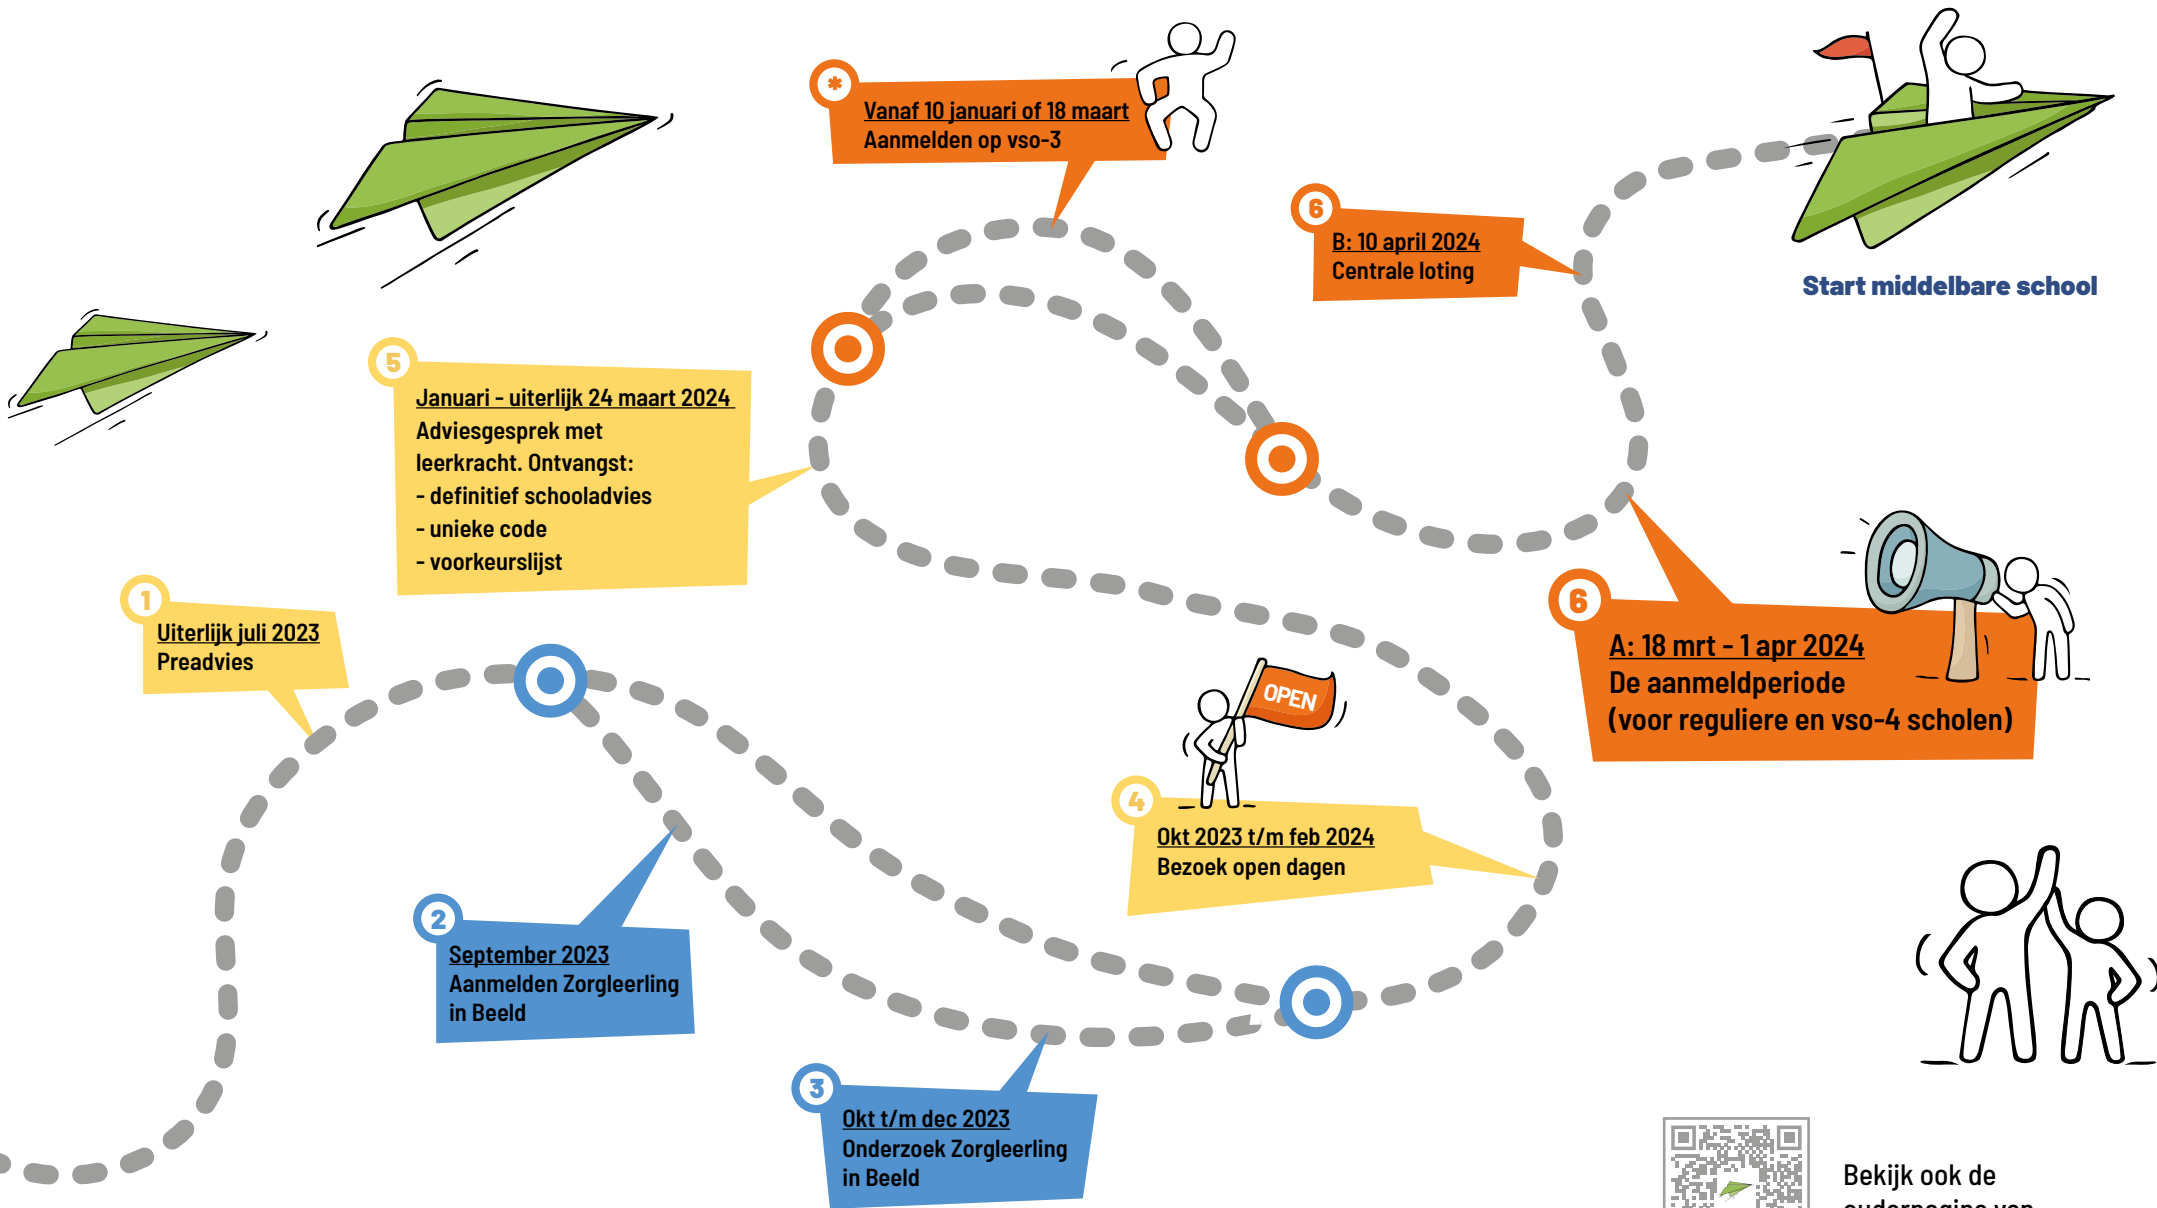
*
Vanaf 10 januari of 18 maart
Aanmelden op vso-3

6
B: 10 april 2024
Centrale loting

Start middelbare school

5
Januari - uiterlijk 24 maart 2024
Adviesgesprek met leerkracht. Ontvangst:
- definitief schooladvies
- unieke code
- voorkeurslijst

1
Uiterlijk juli 2023
Preadvies

6
A: 18 mrt - 1 apr 2024
De aanmeldperiode
(voor reguliere en vso-4 scholen)

OPEN

4
Okt 2023 t/m feb 2024
Bezoek open dagen

2
September 2023
Aanmelden Zorgleerling in Beeld

3
Okt t/m dec 2023
Onderzoek Zorgleerling in Beeld

Bekijk ook de
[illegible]